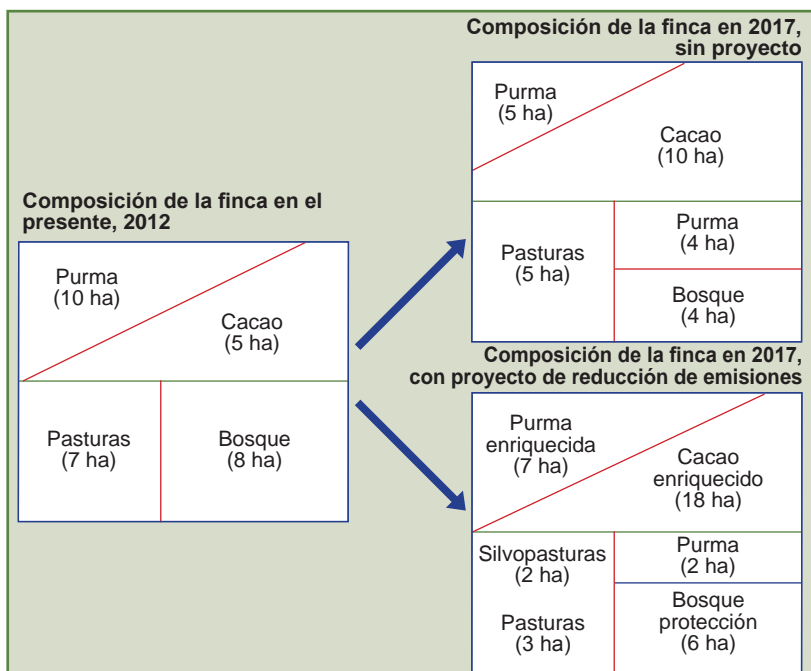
Composición de la finca en 2017, sin proyecto

Purma
(5 ha)

Cacao
(10 ha)

Pasturas
(5 ha)

Purma
(4 ha)

Bosque
(4 ha)

Composición de la finca en el presente, 2012

Purma
(10 ha)

Cacao
(5 ha)

Pasturas
(7 ha)

Bosque
(8 ha)

Composición de la finca en 2017, con proyecto de reducción de emisiones

Purma enriquecida
(7 ha)

Cacao enriquecido
(18 ha)

Silvopasturas
(2 ha)

Pasturas
(3 ha)

Purma
(2 ha)

Bosque protección
(6 ha)